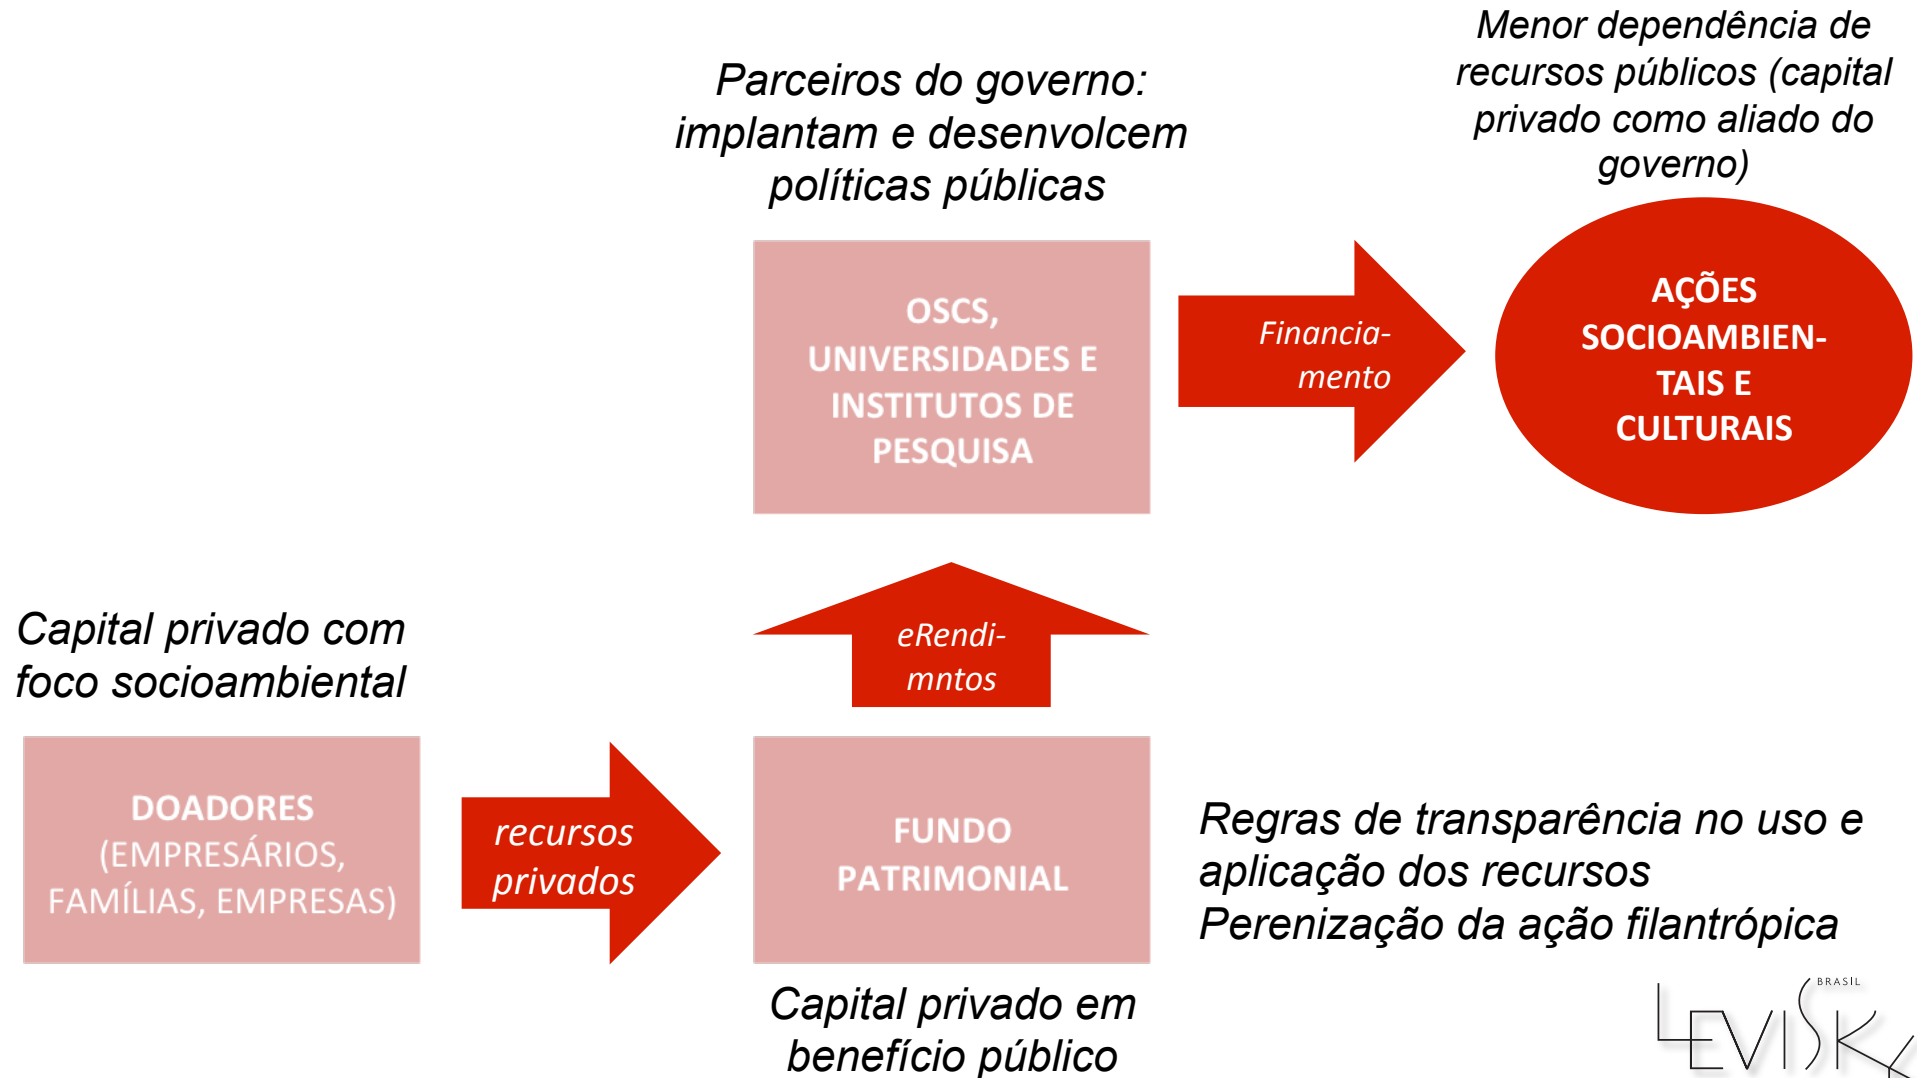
Menor dependência de recursos públicos (capital privado como aliado do governo)

Parceiros do governo: implantam e desenvolcem políticas públicas

OSCS, UNIVERSIDADES E INSTITUTOS DE PESQUISA

Financia-mento

AÇÕES SOCIOAMBIEN-TAIS E CULTURAIS

Capital privado com foco socioambiental

eRendi-mntos

DOADORES (EMPRESÁRIOS, FAMÍLIAS, EMPRESAS)

recursos privados

FUNDO PATRIMONIAL

Regras de transparência no uso e aplicação dos recursos
Perenização da ação filantrópica

Capital privado em benefício público

BRASIL
LEVISKY